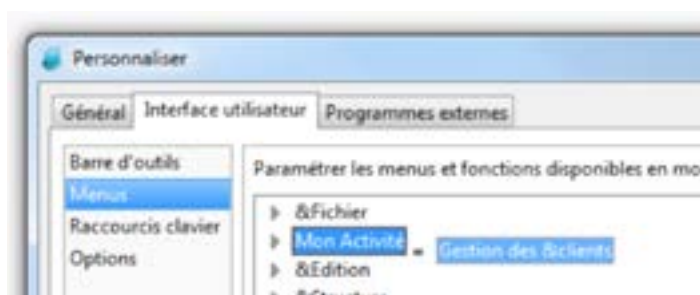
Personnaliser

Général
Interface utilisateur
Programmes externes

Barre d'outils
Menus
Raccourcis clavier
Options

Paramétrer les menus et fonctions disponibles en mo

&Fichier
Mon Activité = Gestion des &clients
&Edition
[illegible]